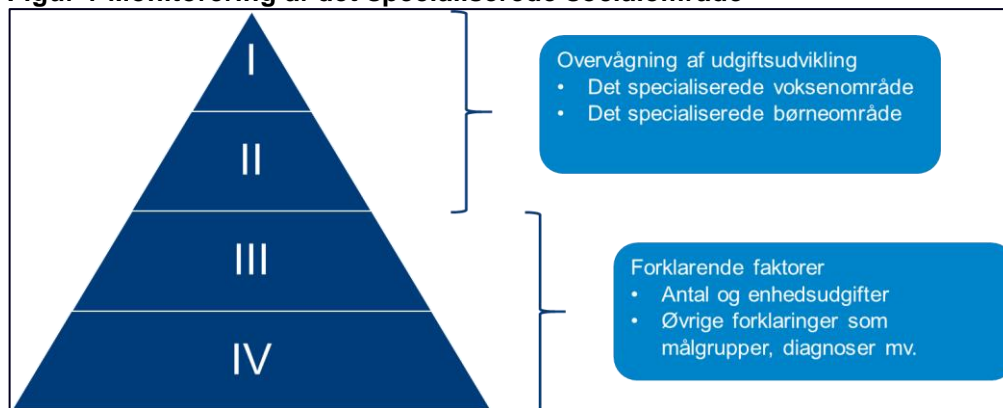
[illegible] Monitorering af det specialiserede socialområde

I

II

III

IV

Overvågning af udgiftsudvikling
• Det specialiserede voksenområde
• Det specialiserede børneområde

Forklarende faktorer
• Antal og enhedsudgifter
• Øvrige forklaringer som målgrupper, diagnoser mv.